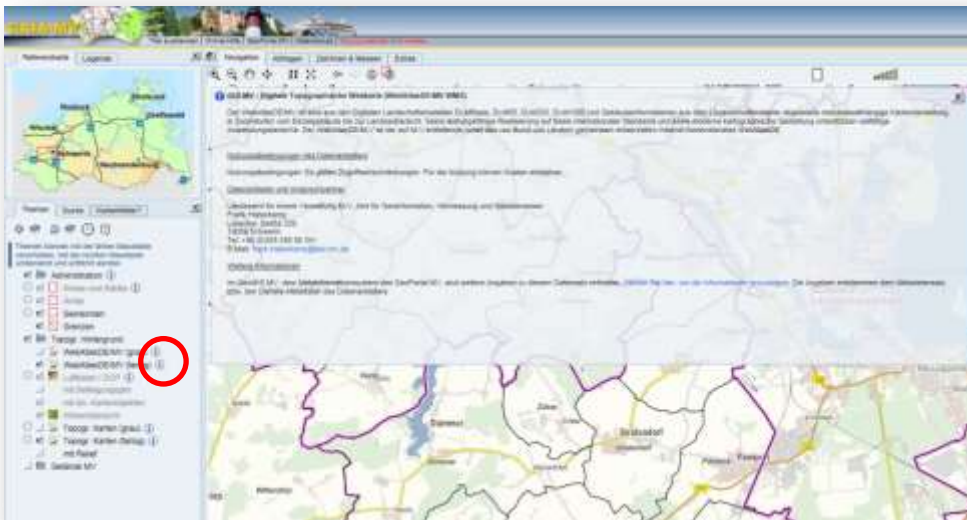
GAIA-MV

Navigation | Abfragen | Zeichnen & Messen | Extras

GAIA-MV - Digitale Topographische Webkarte (WebAtlasDE-MV WMS)

Nutzungsbedingungen des Datenanbieters

Datenanbieter und Ansprechpartner

Weitere Informationen

Themen | Suche | Kartenhilfen

Administration
Gemeinden
Grenzen
Topogr. Hintergrund
WebAtlasDE-MV
WebAtlasDE-MV
Topogr. Karten (grau)
Topogr. Karten (farbig)
Gebäude MV

Schwerin
Rostock
Stralsund
Greifswald
Wismar
Neubrandenburg